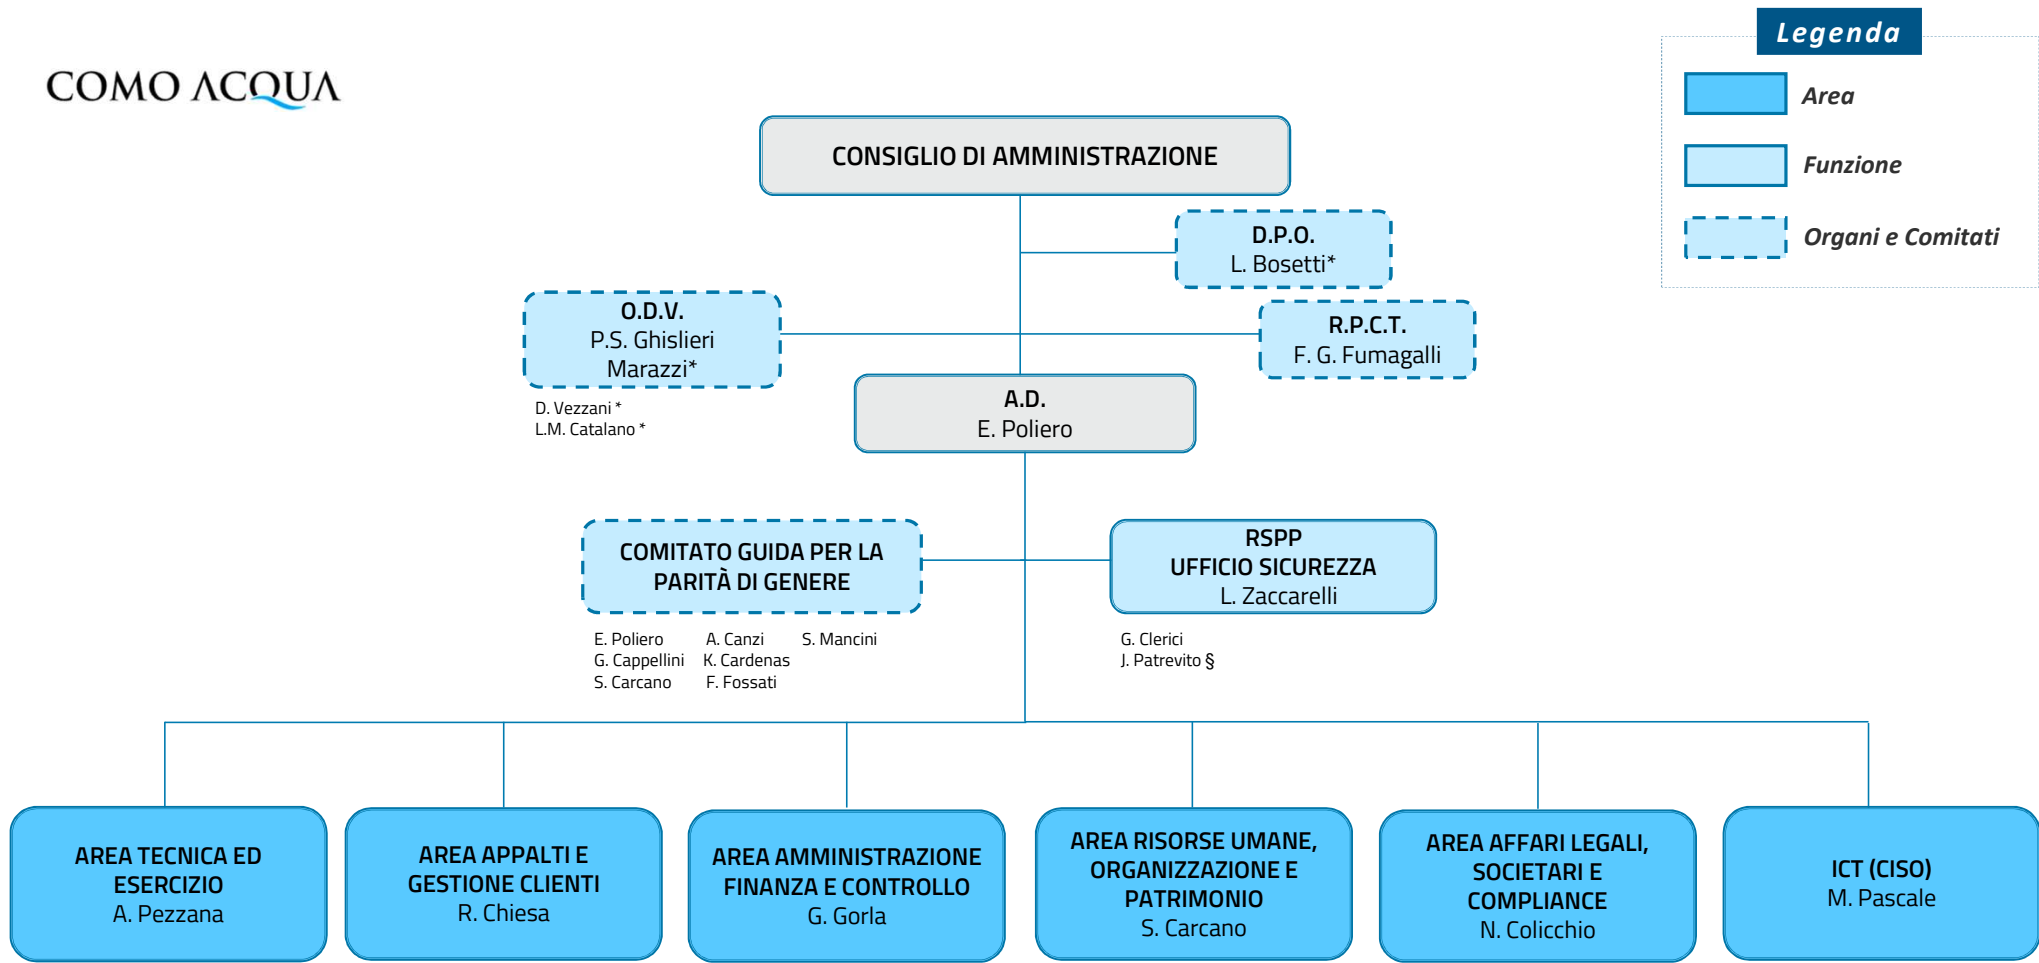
COMO ACQUA

Legenda
Area
Funzione
Organi e Comitati

CONSIGLIO DI AMMINISTRAZIONE

D.P.O.
L. Bosetti*

O.D.V.
P.S. Ghislieri
Marazzi*

D. Vezzani *
L.M. Catalano *

R.P.C.T.
F. G. Fumagalli

A.D.
E. Poliero

COMITATO GUIDA PER LA PARITÀ DI GENERE

E. Poliero
G. Cappellini
S. Carcano
A. Canzi
K. Cardenas
F. Fossati
S. Mancini

RSPP
UFFICIO SICUREZZA
L. Zaccarelli

G. Clerici
J. Patrevito §

AREA TECNICA ED ESERCIZIO
A. Pezzana

AREA APPALTI E GESTIONE CLIENTI
R. Chiesa

AREA AMMINISTRAZIONE FINANZA E CONTROLLO
G. Gorla

AREA RISORSE UMANE, ORGANIZZAZIONE E PATRIMONIO
S. Carcano

AREA AFFARI LEGALI, SOCIETARI E COMPLIANCE
N. Colicchio

ICT (CISO)
M. Pascale